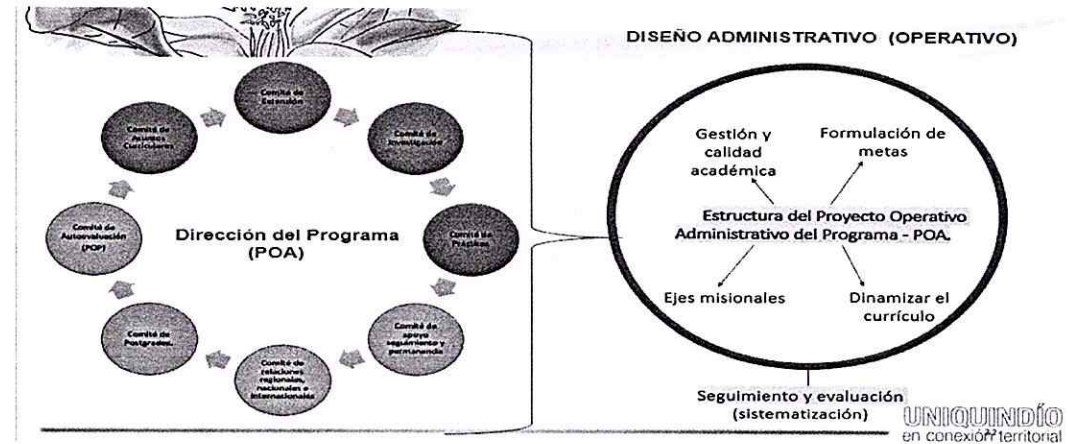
DISEÑO ADMINISTRATIVO (OPERATIVO)

Comité de Extensión

Comité de Investigación

Comité de Prácticas

Comité de apoyo seguimiento y permanencia

Comité de relaciones regionales, nacionales e internacionales

Comité de Postgrados

Comité de Autoevaluación (POP)

Comité de Asuntos Curriculares

Dirección del Programa (POA)

Gestión y calidad académica

Formulación de metas

Estructura del Proyecto Operativo Administrativo del Programa - POA.

Ejes misionales

Dinamizar el currículo

Seguimiento y evaluación (sistematización)

UNIQUINDÍO
en conexión territorial